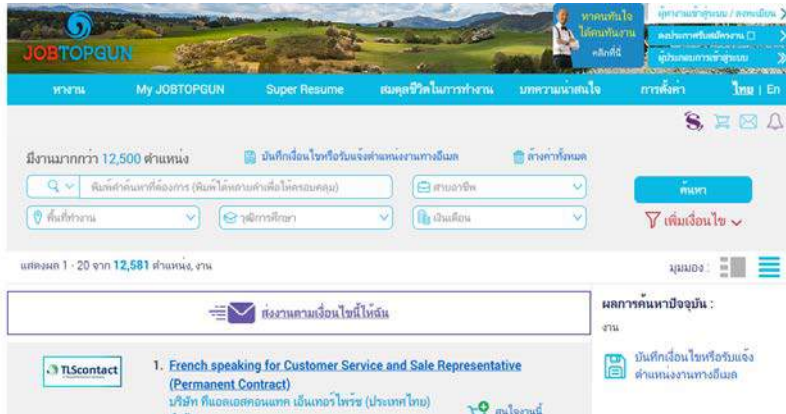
JOBTOPGUN

หาคนทันใจ ได้คนทันงาน คลิกที่นี่

ผู้หางานเข้าสู่ระบบ / ลงทะเบียน

ลงประกาศรับสมัครงาน

ผู้ประกอบการเข้าสู่ระบบ

หางาน My JOBTOPGUN Super Resume สมดุลชีวิตในการทำงาน บทความน่าสนใจ การตั้งค่า ไทย | En

มีงานมากกว่า 12,500 ตำแหน่ง

บันทึกเงื่อนไขหรือรับแจ้งตำแหน่งงานทางอีเมล

ล้างค่าทั้งหมด

พิมพ์คำค้นหาที่ต้องการ (พิมพ์ได้หลายคำเพื่อให้ครอบคลุม)

สายอาชีพ

ค้นหา

พื้นที่ทำงาน

วุฒิการศึกษา

เงินเดือน

เพิ่มเงื่อนไข

แสดงผล 1 - 20 จาก 12,581 ตำแหน่ง, งาน

มุมมอง :

ส่งงานตามเงื่อนไขนี้ให้ฉัน

ผลการค้นหาปัจจุบัน :

งาน

บันทึกเงื่อนไขหรือรับแจ้งตำแหน่งงานทางอีเมล

TLScontact

1. French speaking for Customer Service and Sale Representative (Permanent Contract)

บริษัท ทีแอลเอสคอนแทค เอ็นเทอร์ไพร้ซ (ประเทศไทย)

สนใจงานนี้